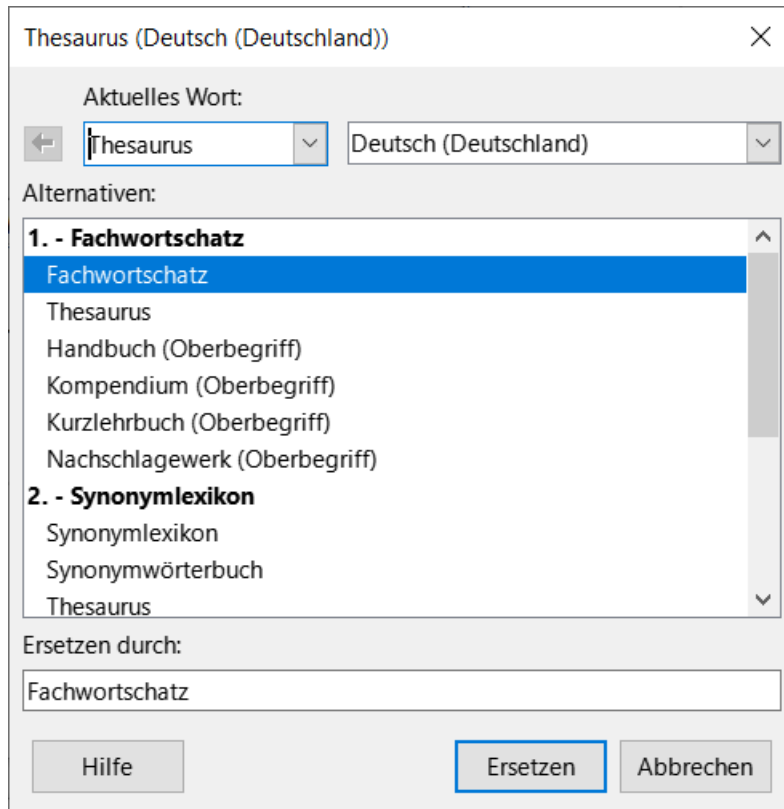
Thesaurus (Deutsch (Deutschland))

Aktuelles Wort:

Thesaurus

Deutsch (Deutschland)

Alternativen:

**1. - Fachwortschatz**
Fachwortschatz
Thesaurus
Handbuch (Oberbegriff)
Kompendium (Oberbegriff)
Kurzlehrbuch (Oberbegriff)
Nachschlagewerk (Oberbegriff)
**2. - Synonymlexikon**
Synonymlexikon
Synonymwörterbuch
Thesaurus

Ersetzen durch:

Fachwortschatz

Hilfe

Ersetzen

Abbrechen